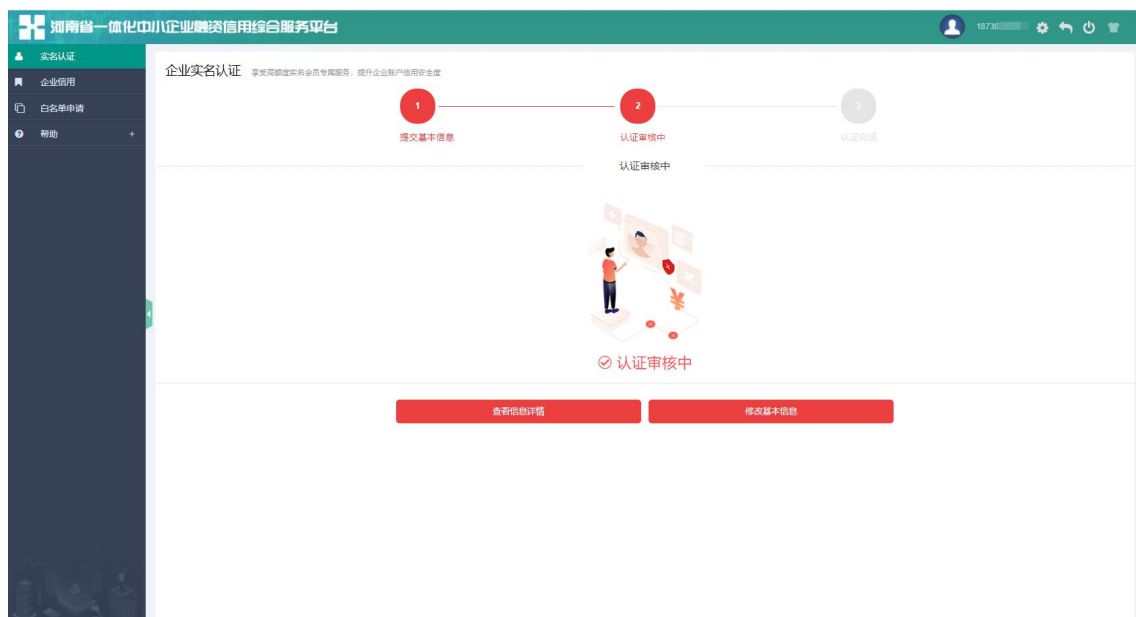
河南省一体化中小企业融资信用综合服务平台

18738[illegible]

实名认证
企业信用
白名单申请
帮助 +

企业实名认证 享受高额度实名会员专属服务，提升企业账户信用安全度

1
提交基本信息
2
认证审核中
3
认证完成

认证审核中

¥

认证审核中

查看信息详情
修改基本信息